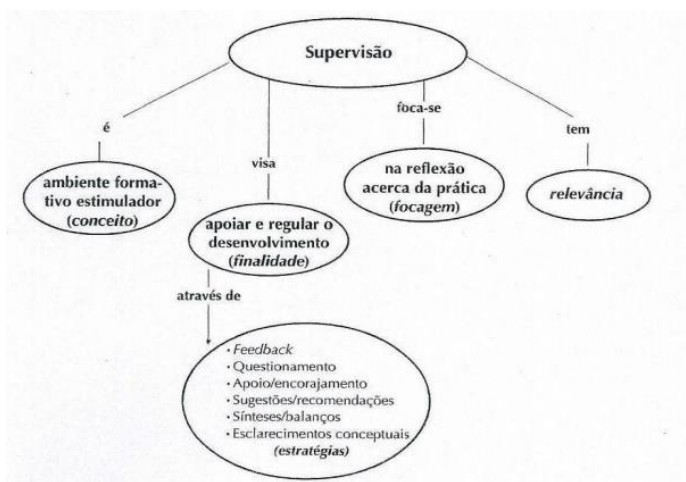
Supervisão

é

ambiente formativo estimulador (*conceito*)

visa

apoiar e regular o desenvolvimento (*finalidade*)

foca-se

na reflexão acerca da prática (*focagem*)

tem

*relevância*

através de

· *Feedback*
· Questionamento
· Apoio/encorajamento
· Sugestões/recomendações
· Sínteses/balanços
· Esclarecimentos conceptuais
(*estratégias*)